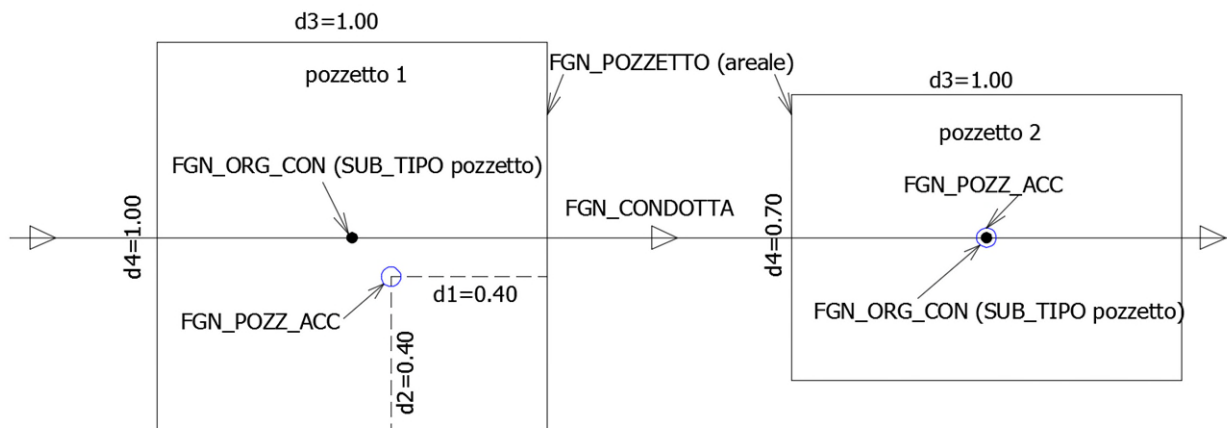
d3=1.00

pozzetto 1

FGN_POZZETTO (areale)

d3=1.00

pozzetto 2

FGN_ORG_CON (SUB_TIPO pozzetto)

FGN_POZZ_ACC

d4=1.00

FGN_CONDOTTA

d4=0.70

d1=0.40

FGN_POZZ_ACC

FGN_ORG_CON (SUB_TIPO pozzetto)

d2=0.40